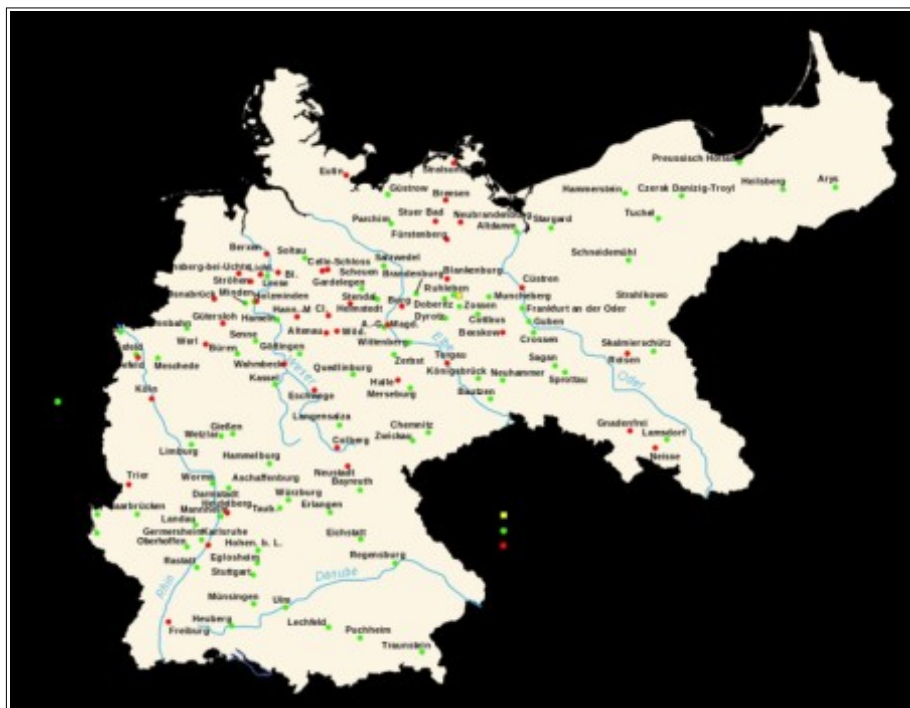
Stralsund
Eutin
Güstrow
Preussisch Holland
Bresen
Hammerstein
Czersk Danzig-Troyl
Heilsberg
Arys
Parchim
Stoer Bad
Neubrandenburg
Stargard
Altdamm
Tuchel
Fürstenberg
Bersen
Soltau
Schneidemühl
Celle-Schloss
Salzwedel
Osnabrück
Ströhen
Bl.
Schwerin
Brandenburg
Blankenburg
Cüstrin
Gardelegen
Ruhleben
Lesse
Minden
Holzminden
Stendal
Burg
Döberitz
Zossen
Müncheberg
Strahlkowo
Frankfurt an der Oder
Gütersloh
Hameln
Hann. M. Cl.
Helmstedt
Dyrotz
Cottbus
Guben
Sennelager
Altenau
Wittenberg
Beeskow
Crossen
Werl
Büren
Göttingen
Zerbst
Torgau
Sagan
Skalmierschütz
Wahmbeck
Weser
Elbe
Meschede
Quedlinburg
Königsbrück
Neuhammer
Sprottau
Köln
Kassel
Halle
Merseburg
Bautzen
Oder
Eschwege
Langensalza
Chemnitz
Gnadenfrei
Lamsdorf
Gießen
Wetzlar
Zwickau
Neisse
Limburg
Coburg
Hammelburg
Trier
Aschaffenburg
Neustadt
Bayreuth
Worms
Darmstadt
Würzburg
Saarbrücken
Mannheim
Heidelberg
Erlangen
Landau
Karlsruhe
Germersheim
Eichstätt
Oberhoffen
Hohen. b. L.
Rastatt
Egloshelm
Regensburg
Stuttgart
Danube
Rhin
Münsingen
Ulm
Heuberg
Lechfeld
Puchheim
Freiburg
Traunstein